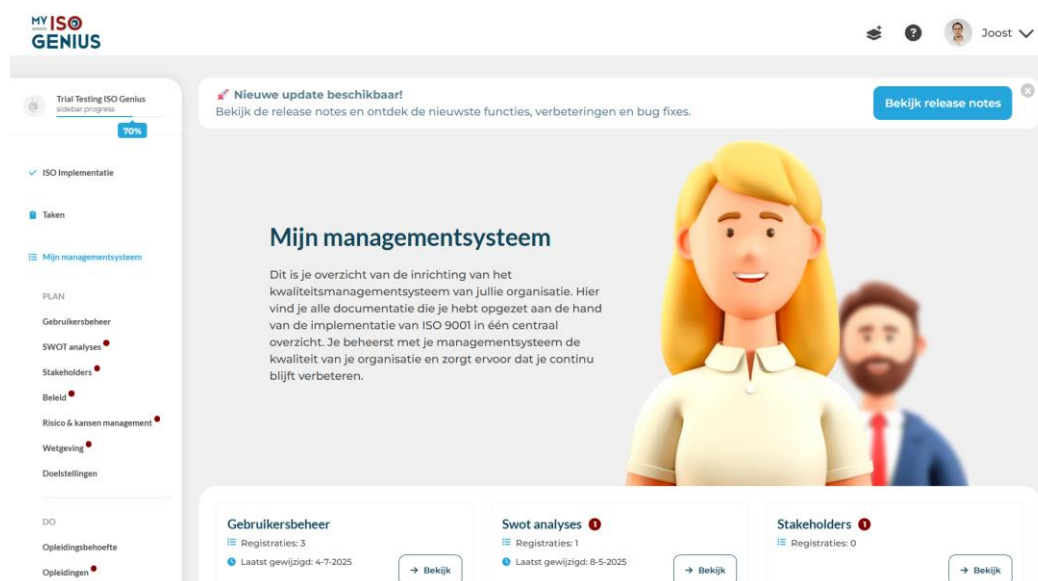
MY ISO GENIUS

Joost

Trial Testing ISO Genius
sidebar.progress
70%

ISO Implementatie

Taken

Mijn managementsysteem

PLAN

Gebruikersbeheer

SWOT analyses

Stakeholders

Beleid

Risico & kansen management

Wetgeving

Doelstellingen

DO

Opleidingsbehoefte

Opleidingen

Nieuwe update beschikbaar!
Bekijk de release notes en ontdek de nieuwste functies, verbeteringen en bug fixes.

Bekijk release notes

Mijn managementsysteem

Dit is je overzicht van de inrichting van het kwaliteitsmanagementsysteem van jullie organisatie. Hier vind je alle documentatie die je hebt opgezet aan de hand van de implementatie van ISO 9001 in één centraal overzicht. Je beheerst met je managementsysteem de kwaliteit van je organisatie en zorgt ervoor dat je continu blijft verbeteren.

Gebruikersbeheer
Registraties: 3
Laatst gewijzigd: 4-7-2025
→ Bekijk

Swot analyses 1
Registraties: 1
Laatst gewijzigd: 8-5-2025
→ Bekijk

Stakeholders 1
Registraties: 0
→ Bekijk